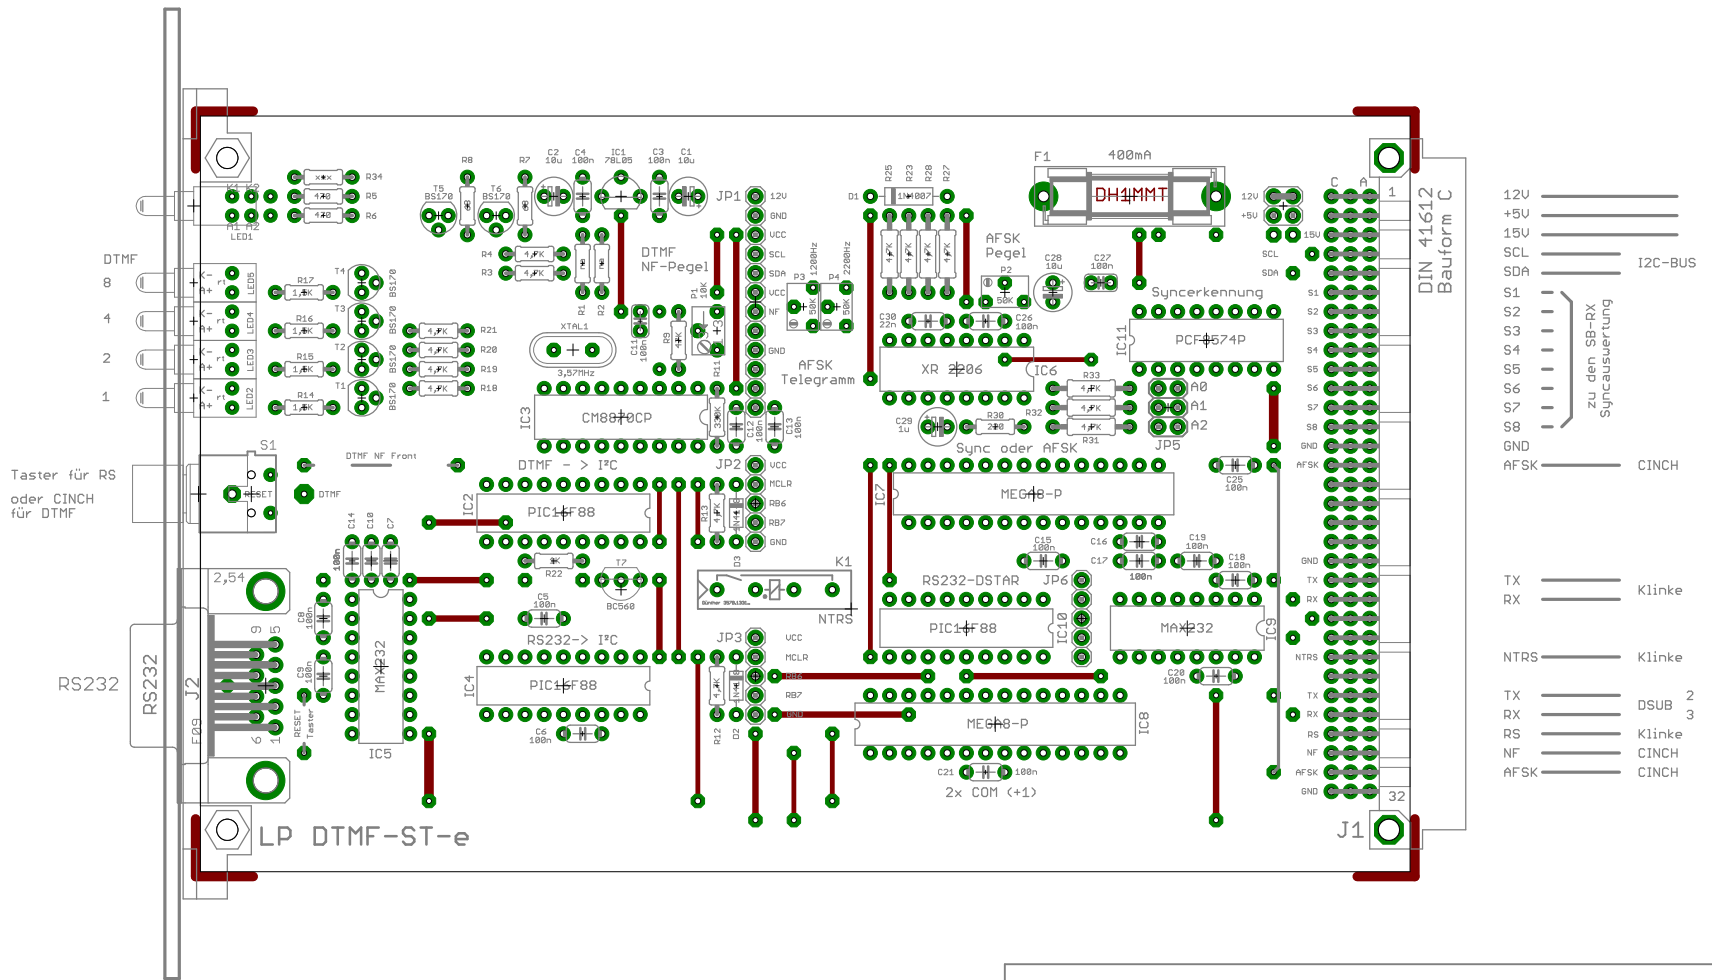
DTMF
8
4
2
1
Taster für RS
oder CINCH für DTMF
RS232
S1
RESET
DTMF
DTMF NF Front
K1 K2
A1 A2
LED1
R34
R5
R6
R17
R16
R15
R14
T4
T3
T2
T1
BS170
LED5
LED4
LED3
LED2
R8
R7
T5
BS170
T6
BS170
C2 10u
C4 100n
IC1 78L05
C3 100n
C1 10u
JP1
12V
GND
VCC
SCL
SDA
VCC
NF
GND
R4
R3
R1
R2
R21
R20
R19
R18
XTAL1
3,57MHz
DTMF NF-Pegel
P1 10K
P3 1200Hz
P4 2200Hz
AFSK Telegramm
IC3
CM8880CP
C11 100n
R9
R11
R10
C12 100n
C13 100n
DTMF -> I²C
JP2
VCC
MCLR
RB6
RB7
GND
IC2
PIC16F88
C14
C10
C7
R22
T7
BC560
C5 100n
K1
Günther
NTRS
2,54
RS232-> I²C
JP3
VCC
MCLR
RB6
RB7
GND
C8 100n
C9 100n
RESET Taster
J2
RS232
F09
9 5
6 1
MAX232
IC5
IC4
PIC16F88
C6 100n
R12
D2
D3
R13
LP DTMF-ST-e
D1
1N4007
R25 R23 R28 R27
F1
400mA
DH1MMT
AFSK Pegel
P2
50K
C28 10u
C27 100n
C30 22n
C26 100n
XR 2206
IC6
C29 1u
R30
R32
R33
R31
Sync oder AFSK
Syncerkennung
IC11
PCF8574P
A0
A1
A2
JP5
12V
+5V
15V
SCL
SDA
IC7
MEGA8-P
C25 100n
C15 100n
C16
C17
100n
C19 100n
C18 100n
RS232-DSTAR
JP6
PIC16F88
IC10
MAX232
IC9
C20 100n
IC8
MEGA8-P
C21
100n
2x COM (+1)
C A 1
32
J1
S1
S2
S3
S4
S5
S6
S7
S8
GND
AFSK
GND
TX
RX
NTRS
TX
RX
RS
NF
AFSK
GND
DIN 41612 Bauform C
12V
+5V
15V
SCL
SDA
I2C-BUS
S1
S2
S3
S4
S5
S6
S7
S8
GND
zu den SB-RX Syncauswertung
AFSK
CINCH
TX
RX
Klinke
NTRS
Klinke
TX
RX
DSUB
2
3
RS
Klinke
NF
CINCH
AFSK
CINCH